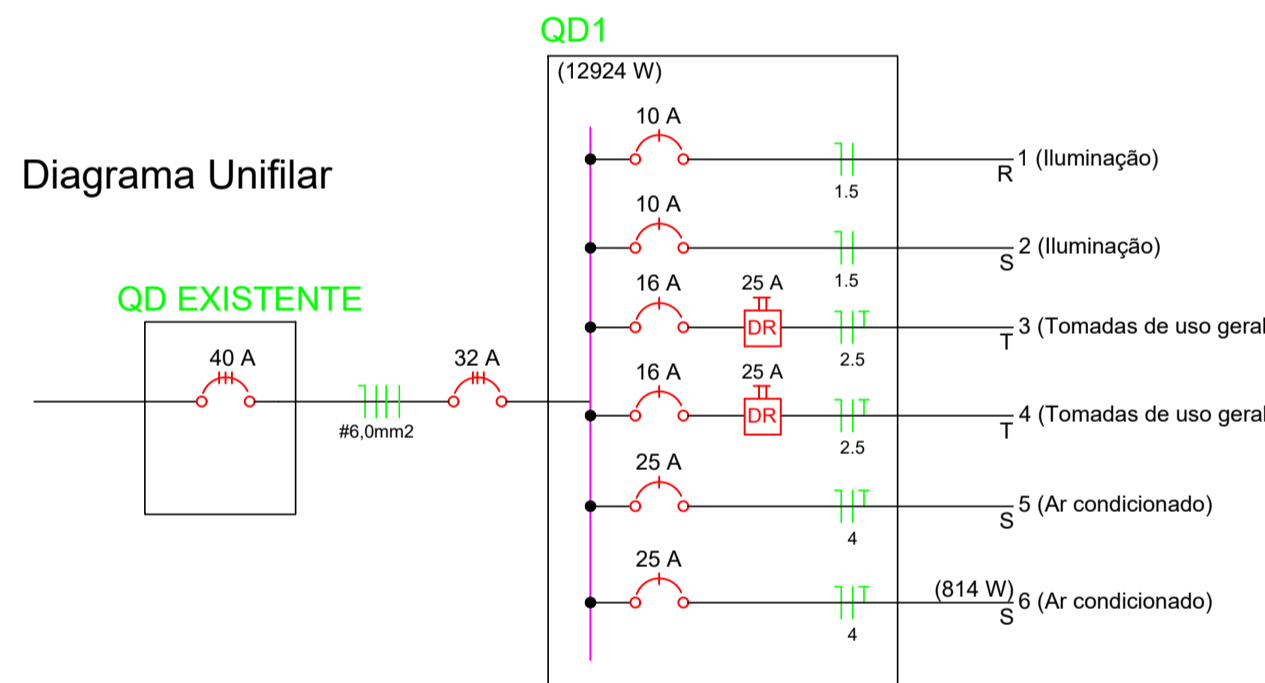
QD1

(12924 W)

Diagrama Unifilar

10 A
1.5
R 1 (Iluminação)

10 A
1.5
S 2 (Iluminação)

16 A
25 A
DR
2.5
T 3 (Tomadas de uso geral

QD EXISTENTE

40 A

#6,0mm2

32 A

16 A
25 A
DR
2.5
T 4 (Tomadas de uso geral

25 A
4
S 5 (Ar condicionado)

25 A
4
(814 W)
S 6 (Ar condicionado)